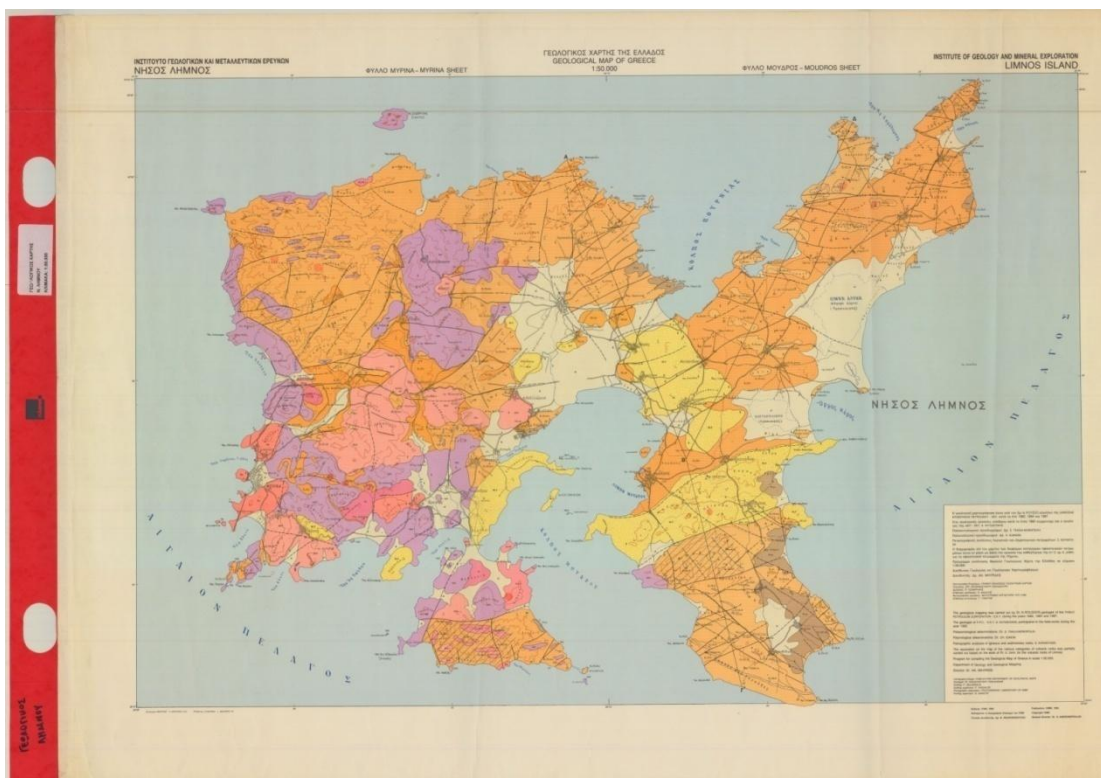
ΙΝΣΤΙΤΟΥΤΟ ΓΕΩΛΟΓΙΚΩΝ ΚΑΙ ΜΕΤΑΛΛΕΥΤΙΚΩΝ ΕΡΕΥΝΩΝ
ΝΗΣΟΣ ΛΗΜΝΟΣ

ΦΥΛΛΟ ΜΥΡΙΝΑ – MYRINA SHEET

ΓΕΩΛΟΓΙΚΟΣ ΧΑΡΤΗΣ ΤΗΣ ΕΛΛΑΔΟΣ
GEOLOGICAL MAP OF GREECE
1:50.000

ΦΥΛΛΟ ΜΟΥΔΡΟΣ – MOUDROS SHEET

INSTITUTE OF GEOLOGY AND MINERAL EXPLORATION
LIMNOS ISLAND

ΚΟΛΠΟΣ ΠΥΡΝΙΑΣ

ΝΗΣΟΣ ΛΗΜΝΟΣ

ΑΙΓΑΙΟΝ ΠΕΛΑΓΟΣ

ΑΙΓΑΙΟΝ ΠΕΛΑΓΟΣ

ΚΟΛΠΟΣ ΜΟΥΔΡΟΥ

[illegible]

ΓΕΩΛΟΓΙΚΟΣ ΧΑΡΤΗΣ Ν. ΛΗΜΝΟΥ ΚΛΙΜΑΚΑ 1:50.000

ΓΕΩΛΟΓΙΚΟΣ ΛΗΜΝΟΥ